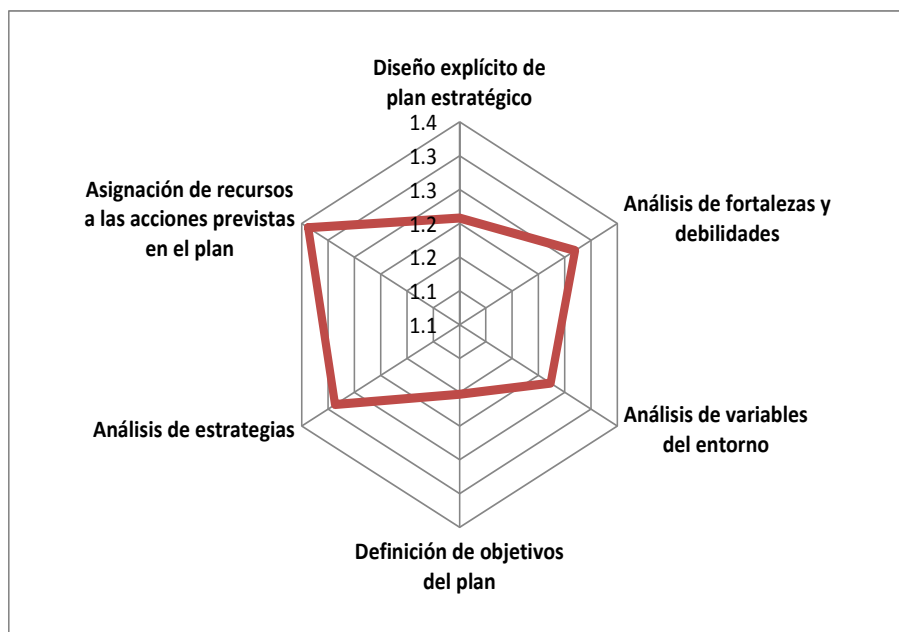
Diseño explícito de plan estratégico

1.4
1.3
1.3
1.2
1.2
1.1
1.1

Análisis de fortalezas y debilidades

Análisis de variables del entorno

Definición de objetivos del plan

Análisis de estrategias

Asignación de recursos a las acciones previstas en el plan